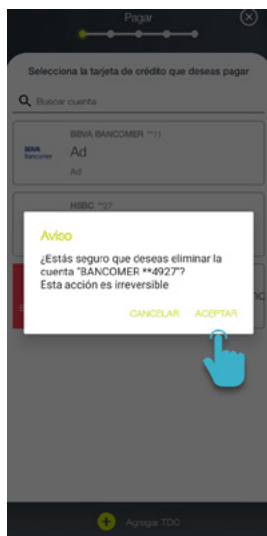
Pagar

Selecciona la tarjeta de crédito que deseas pagar

Buscar cuenta

BBVA Bancomer

BBVA BANCOMER **11

Ad

Ad

HSBC **27

Aviso

¿Estás seguro que deseas eliminar la cuenta "BANCOMER **4927"?
Esta acción es irreversible

CANCELAR ACEPTAR

Agregar TDC